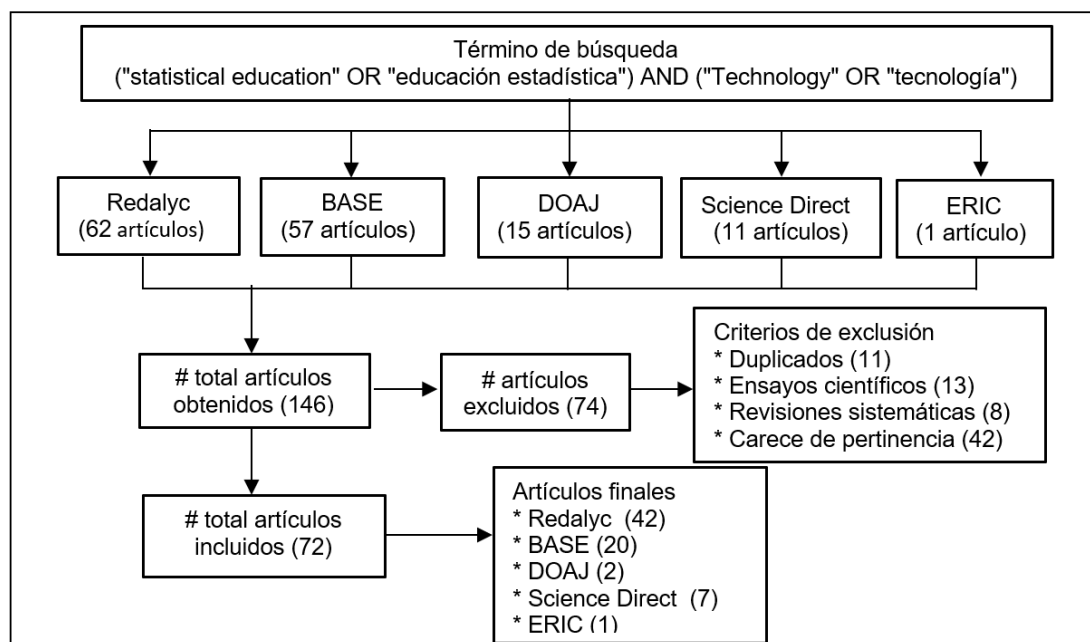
Término de búsqueda
("statistical education" OR "educación estadística") AND ("Technology" OR "tecnología")

Redalyc
(62 artículos)

BASE
(57 artículos)

DOAJ
(15 artículos)

Science Direct
(11 artículos)

ERIC
(1 artículo)

# total artículos obtenidos (146)

# artículos excluidos (74)

Criterios de exclusión
* Duplicados (11)
* Ensayos científicos (13)
* Revisiones sistemáticas (8)
* Carece de pertinencia (42)

# total artículos incluidos (72)

Artículos finales
* Redalyc (42)
* BASE (20)
* DOAJ (2)
* Science Direct (7)
* ERIC (1)